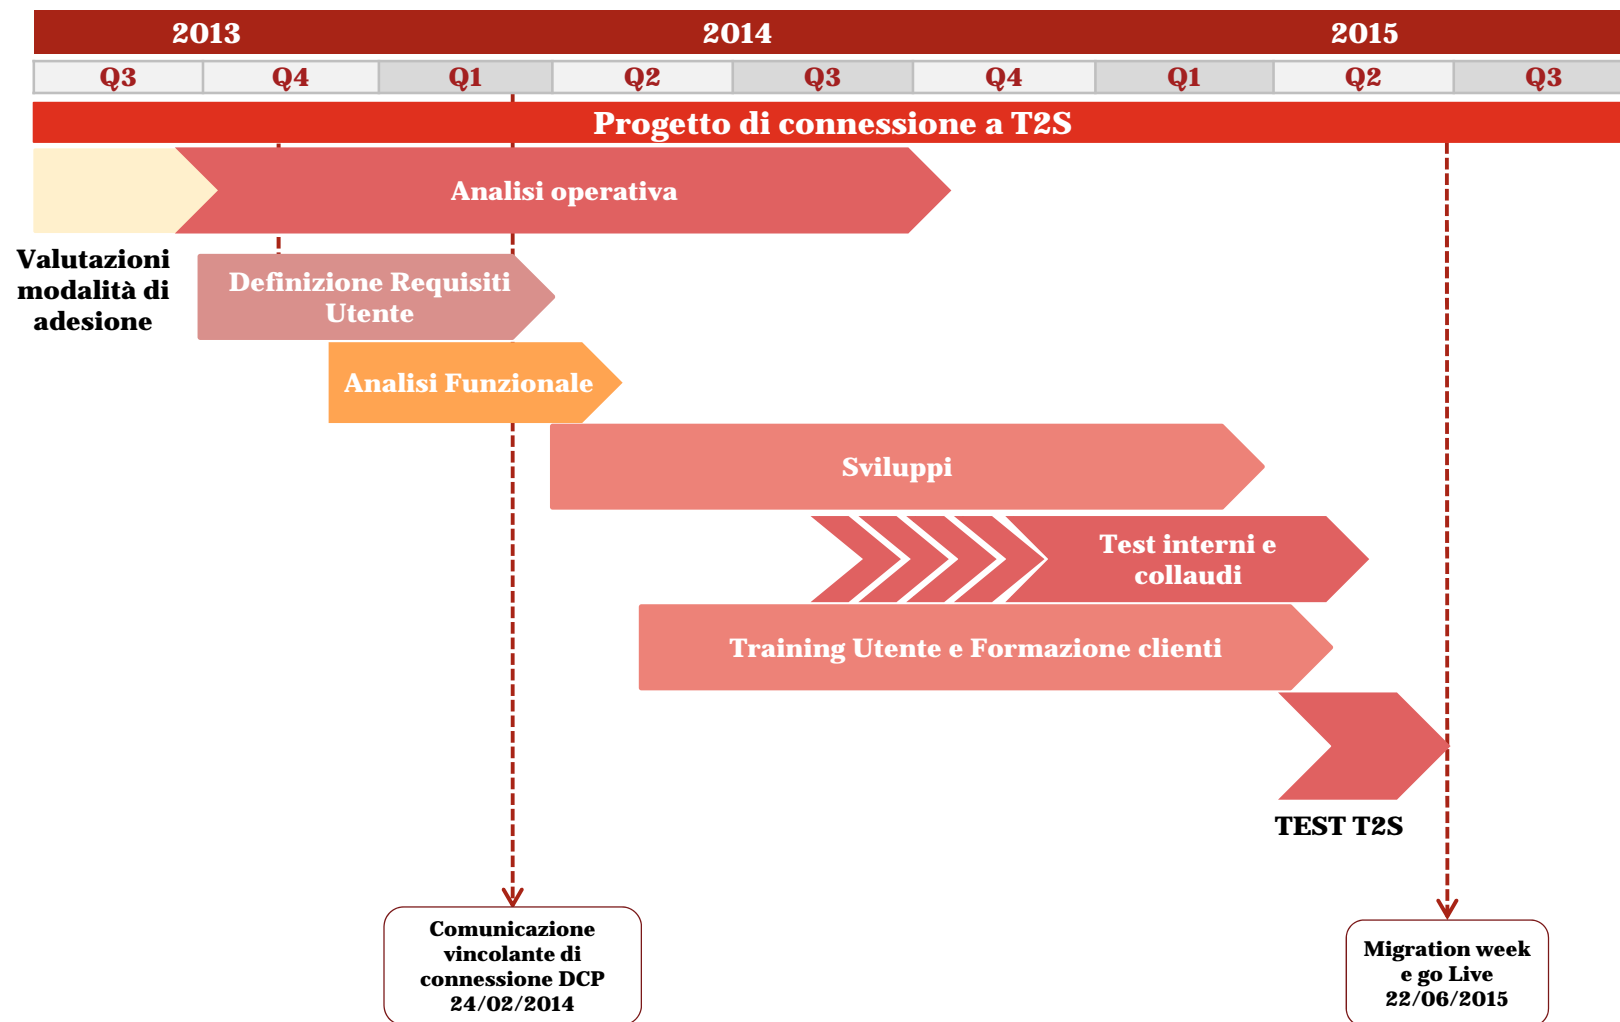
2013 2014 2015

| Q3 | Q4 | Q1 | Q2 | Q3 | Q4 | Q1 | Q2 | Q3 |
|---|---|---|---|---|---|---|---|---|

Progetto di connessione a T2S

Analisi operativa

Valutazioni modalità di adesione

Definizione Requisiti Utente

Analisi Funzionale

Sviluppi

Test interni e collaudi

Training Utente e Formazione clienti

TEST T2S

Comunicazione vincolante di connessione DCP 24/02/2014

Migration week e go Live 22/06/2015